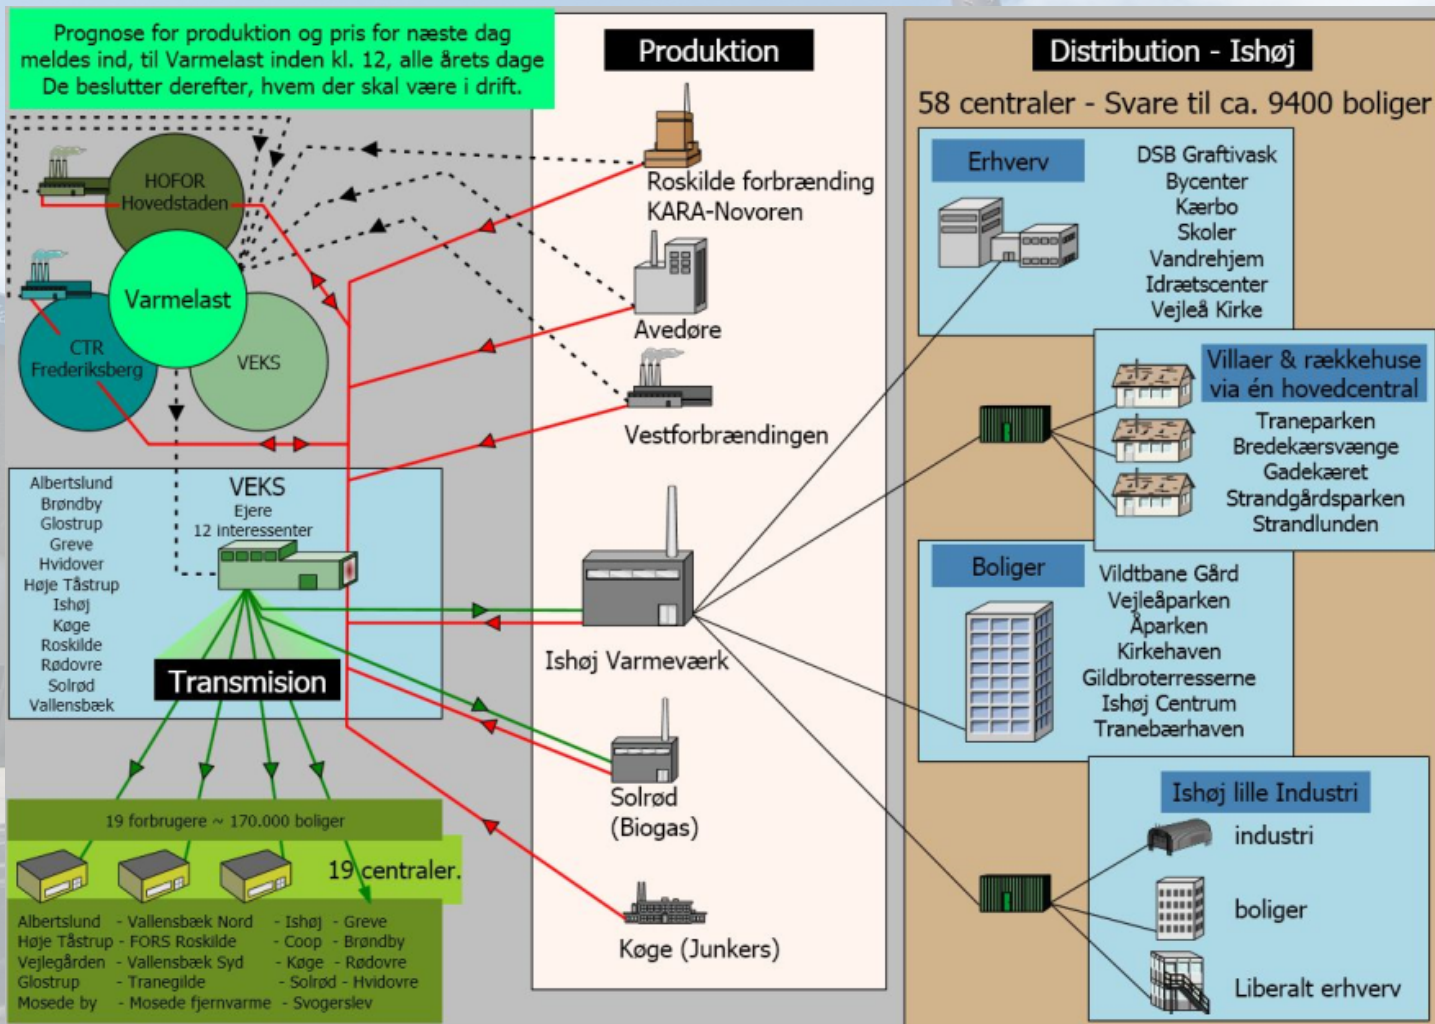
Prognose for produktion og pris for næste dag meldes ind, til Varmelast inden kl. 12, alle årets dage De beslutter derefter, hvem der skal være i drift.

HOFOR Hovedstaden

Varmelast

CTR Frederiksberg

VEKS

Produktion

Roskilde forbrænding KARA-Novoren

Avedøre

Vestforbrændingen

Distribution - Ishøj

58 centraler - Svare til ca. 9400 boliger

Erhverv

DSB Graftivask
Bycenter
Kærbo
Skoler
Vandrehjem
Idrætscenter
Vejleå Kirke

Villaer & rækkehuse via én hovedcentral

Traneparken
Bredekærsvænge
Gadekæret
Strandgårdsparken
Strandlunden

Albertslund
Brøndby
Glostrup
Greve
Hvidover
Høje Tåstrup
Ishøj
Køge
Roskilde
Rødovre
Solrød
Vallensbæk

VEKS
Ejere
12 interessenter

Transmision

Ishøj Varmeværk

Boliger

Vildtbane Gård
Vejleåparken
Åparken
Kirkehaven
Gildbroterresserne
Ishøj Centrum
Tranebærhaven

Solrød (Biogas)

Køge (Junkers)

19 forbrugere ~ 170.000 boliger

19 centraler.

Albertslund - Vallensbæk Nord - Ishøj - Greve
Høje Tåstrup - FORS Roskilde - Coop - Brøndby
Vejlegården - Vallensbæk Syd - Køge - Rødovre
Glostrup - Tranegilde - Solrød - Hvidovre
Mosede by - Mosede fjernvarme - Svogerslev

Ishøj lille Industri

industri

boliger

Liberalt erhverv